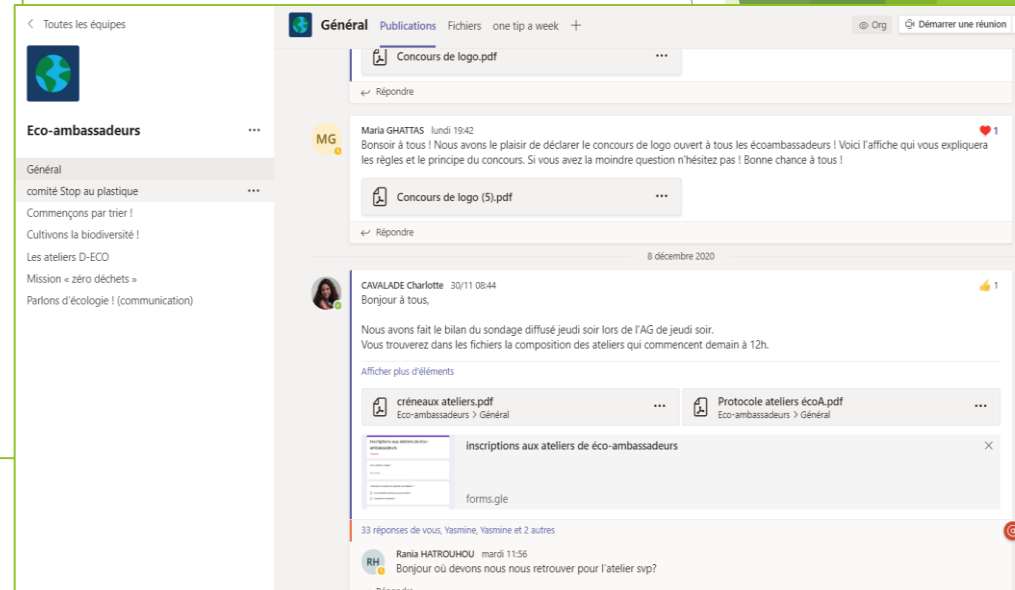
< Toutes les équipes

Eco-ambassadeurs ···

Général
comité Stop au plastique ···
Commençons par trier !
Cultivons la biodiversité !
Les ateliers D-ECO
Mission « zéro déchets »
Parlons d'écologie ! (communication)

Général Publications Fichiers one tip a week +

Org Démarrer une réunion

Concours de logo.pdf ···

Répondre

MG Maria GHATTAS lundi 19:42 1
Bonsoir à tous ! Nous avons le plaisir de déclarer le concours de logo ouvert à tous les écoambassadeurs ! Voici l'affiche qui vous expliquera les règles et le principe du concours. Si vous avez la moindre question n'hésitez pas ! Bonne chance à tous !

Concours de logo (5).pdf ···

Répondre

8 décembre 2020

CAVALADE Charlotte 30/11 08:44 1
Bonjour à tous,

Nous avons fait le bilan du sondage diffusé jeudi soir lors de l'AG de jeudi soir.
Vous trouverez dans les fichiers la composition des ateliers qui commencent demain à 12h.

Afficher plus d'éléments

créneaux ateliers.pdf ···
Eco-ambassadeurs > Général

Protocole ateliers écoA.pdf ···
Eco-ambassadeurs > Général

Inscriptions aux ateliers de éco-ambassadeurs
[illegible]

inscriptions aux ateliers de éco-ambassadeurs ×

forms.gle

33 réponses de vous, Yasmine, Yasmine et 2 autres

RH Rania HATROUHOU mardi 11:56
Bonjour où devons nous nous retrouver pour l'atelier svp?

Répondre